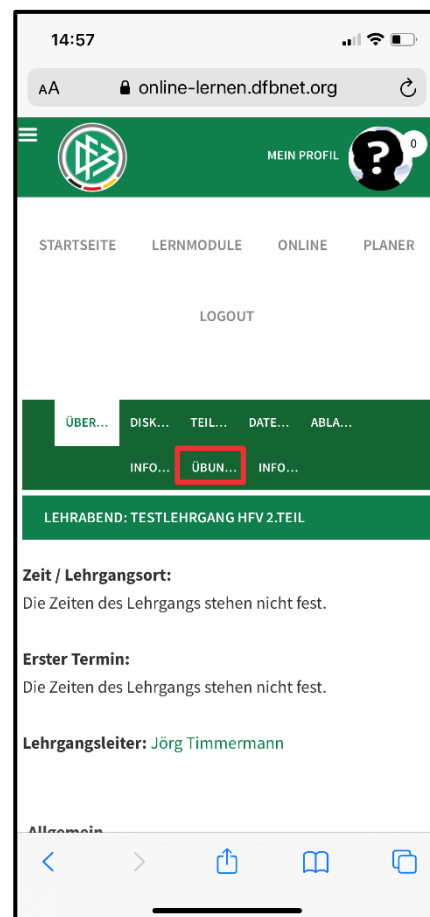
14:57

AA online-lernen.dfbnet.org

MEIN PROFIL

0

STARTSEITE LERNMODULE ONLINE PLANER

LOGOUT

ÜBER... DISK... TEIL... DATE... ABLA...

INFO... ÜBUN... INFO...

LEHRABEND: TESTLEHRGANG HFV 2.TEIL

Zeit / Lehrgangsort:
Die Zeiten des Lehrgangs stehen nicht fest.

Erster Termin:
Die Zeiten des Lehrgangs stehen nicht fest.

Lehrgangsleiter: Jörg Timmermann

Allgemein